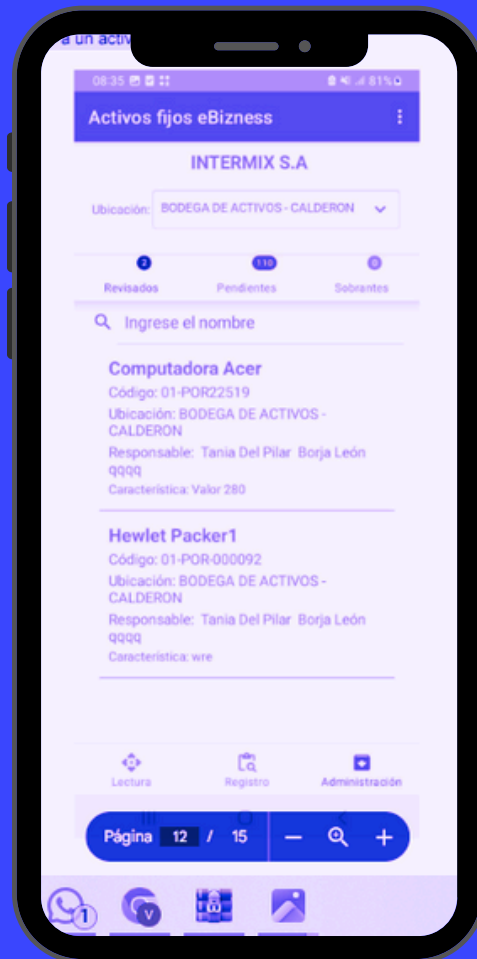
a un activ

08:35 81%

Activos fijos eBizness

INTERMIX S.A

Ubicación: BODEGA DE ACTIVOS - CALDERON

2 Revisados
110 Pendientes
0 Sobrantes

Ingrese el nombre

Computadora Acer
Código: 01-POR22519
Ubicación: BODEGA DE ACTIVOS - CALDERON
Responsable: Tania Del Pilar Borja León qqqq
Característica: Valor 280

Hewlet Packer1
Código: 01-POR-000092
Ubicación: BODEGA DE ACTIVOS - CALDERON
Responsable: Tania Del Pilar Borja León qqqq
Característica: wre

Lectura
Registro
Administración

Página 12 / 15

1
V